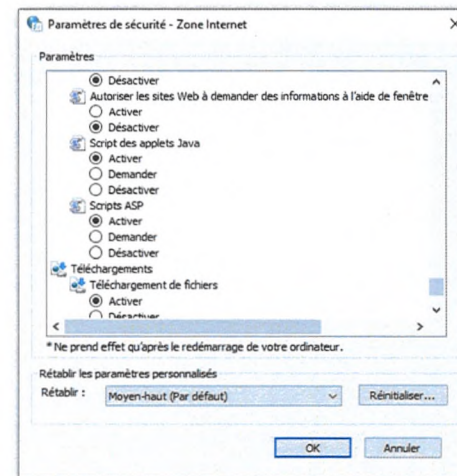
Paramètres de sécurité - Zone Internet

Paramètres

Désactiver
Autoriser les sites Web à demander des informations à l'aide de fenêtre
Activer
Désactiver
Script des applets Java
Activer
Demander
Désactiver
Scripts ASP
Activer
Demander
Désactiver
Téléchargements
Téléchargement de fichiers
Activer
Désactiver

* Ne prend effet qu'après le redémarrage de votre ordinateur.

Rétablir les paramètres personnalisés
Rétablir : Moyen-haut (Par défaut) Réinitialiser...

OK Annuler